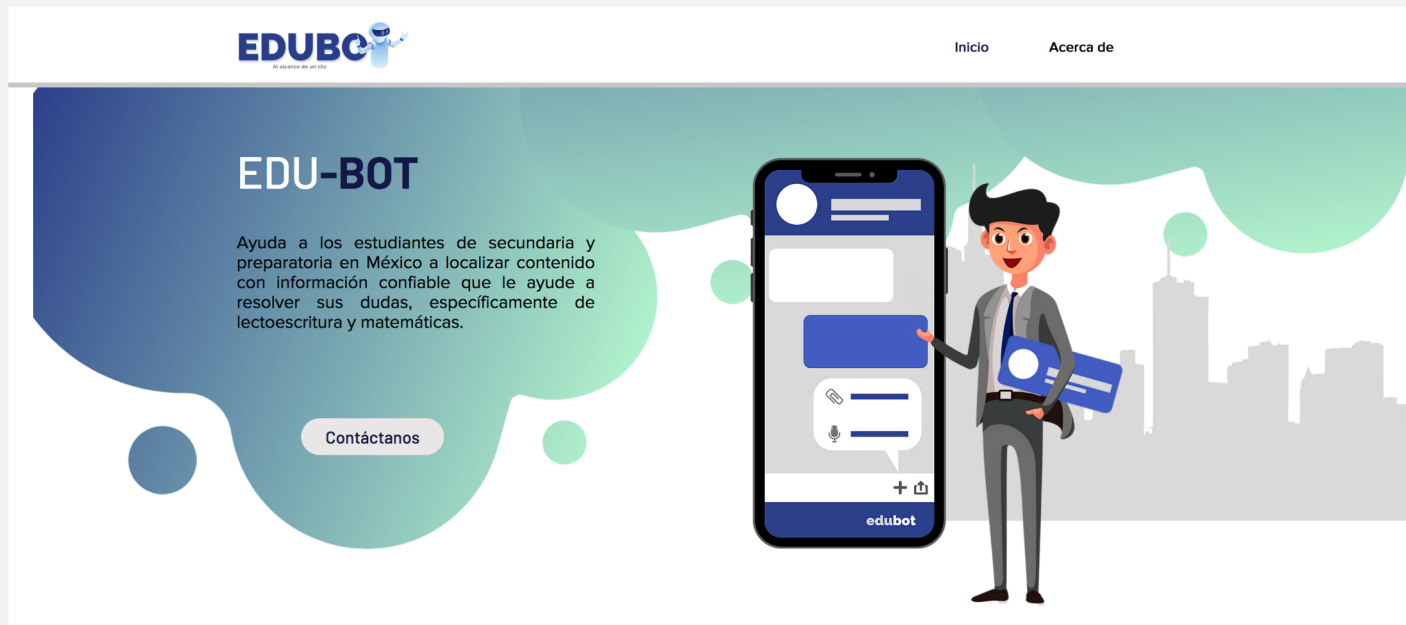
EDUBOT
Al alcance de un clic

Inicio Acerca de

EDU-BOT

Ayuda a los estudiantes de secundaria y preparatoria en México a localizar contenido con información confiable que le ayude a resolver sus dudas, específicamente de lectoescritura y matemáticas.

Contáctanos

edubot